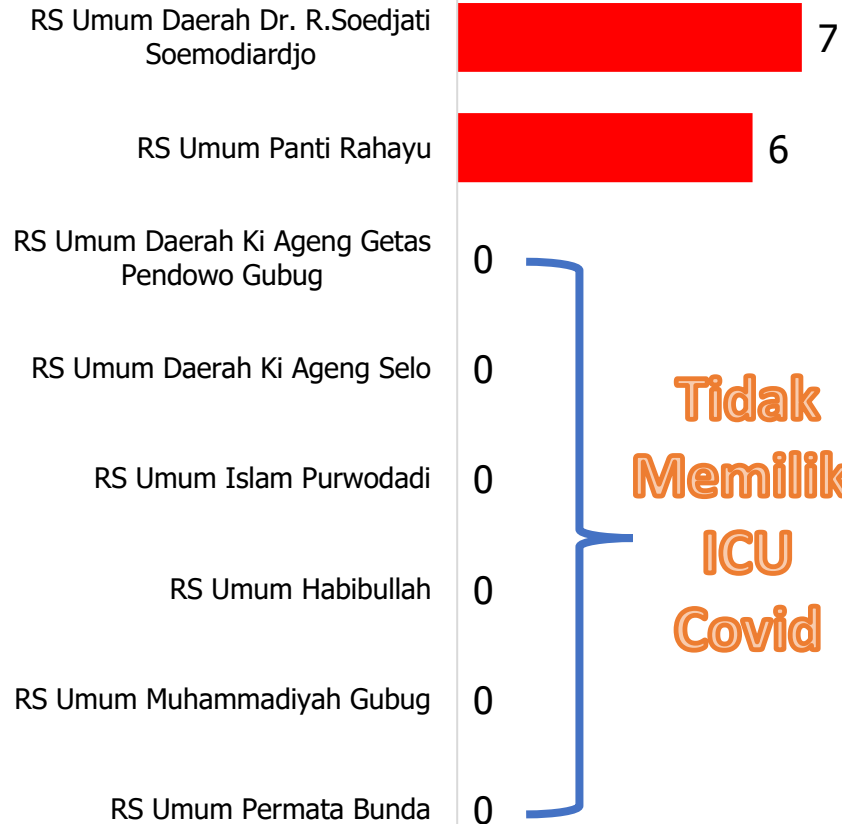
RS Umum Daerah Dr. R.Soedjati Soemodiardjo 7

RS Umum Panti Rahayu 6

RS Umum Daerah Ki Ageng Getas Pendowo Gubug 0

RS Umum Daerah Ki Ageng Selo 0

RS Umum Islam Purwodadi 0

RS Umum Habibullah 0

RS Umum Muhammadiyah Gubug 0

RS Umum Permata Bunda 0

Tidak Memilik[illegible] ICU Covid